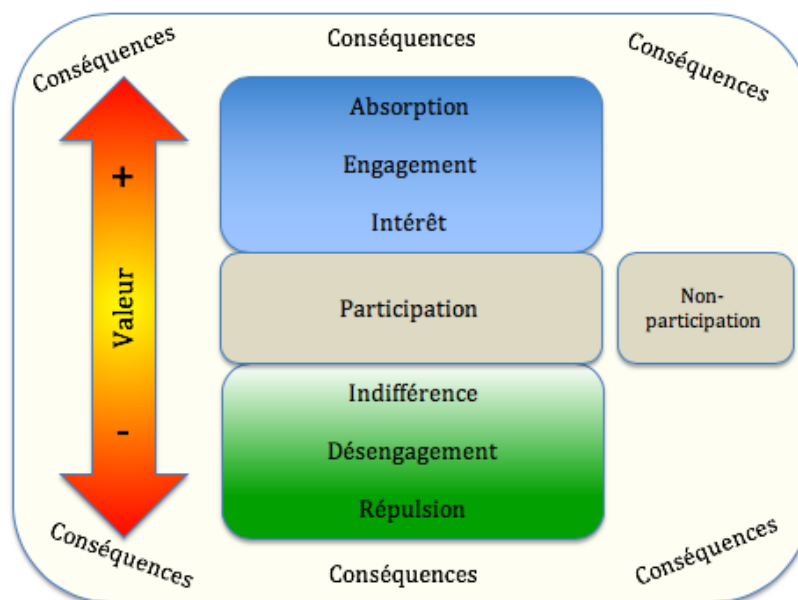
Conséquences

Conséquences

Conséquences

+

Valeur

-

Absorption

Engagement

Intérêt

Participation

Non-participation

Indifférence

Désengagement

Répulsion

Conséquences

Conséquences

Conséquences